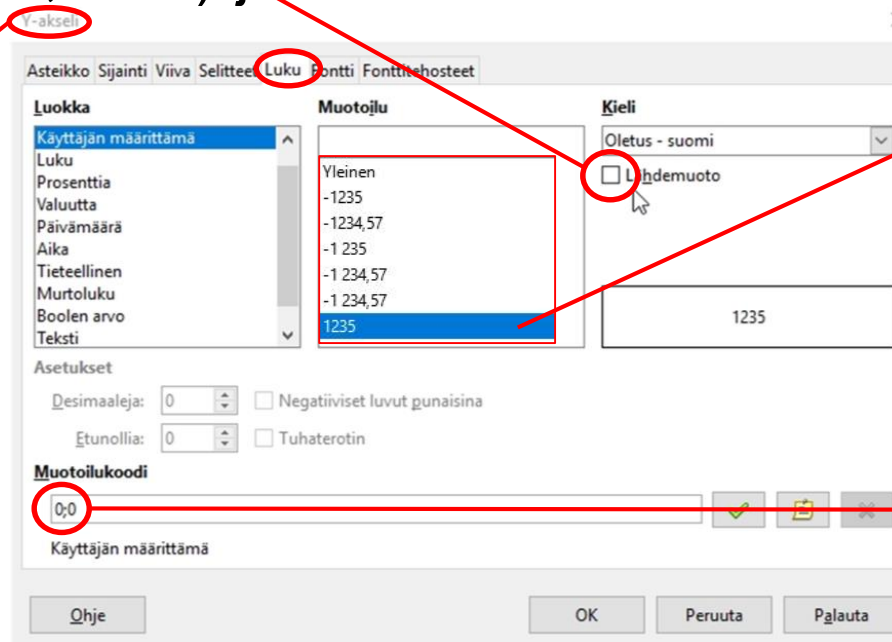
Y-akseli

Asteikko Sijainti Viiva Selitteet Luku Fontti Fonttitehosteet

Luokka
Käyttäjän määrittämä
Luku
Prosenttia
Valuutta
Päivämäärä
Aika
Tieteellinen
Murtoluku
Boolen arvo
Teksti

Muotoilu
Yleinen
-1235
-1234,57
-1 235
-1 234,57
-1 234,57
1235

Kieli
Oletus - suomi
Lähdemuoto

1235

Asetukset
Desimaaleja: 0
Negatiiviset luvut punaisina
Etunollia: 0
Tuhaterotin

Muotoilukoodi
0;0

Käyttäjän määrittämä

Ohje
OK
Peruuta
Palauta